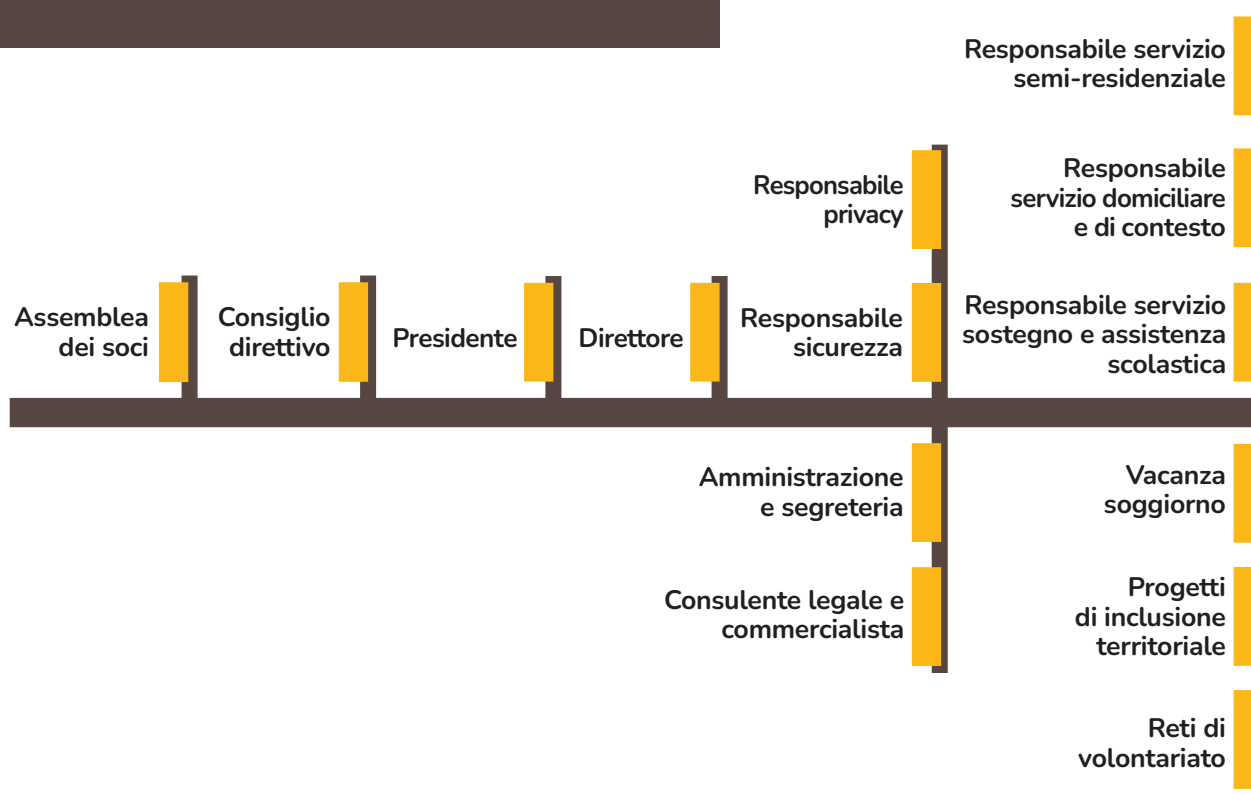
Responsabile servizio semi-residenziale

Responsabile privacy

Responsabile servizio domiciliare e di contesto

Assemblea dei soci

Consiglio direttivo

Presidente

Direttore

Responsabile sicurezza

Responsabile servizio sostegno e assistenza scolastica

Amministrazione e segreteria

Vacanza soggiorno

Consulente legale e commercialista

Progetti di inclusione territoriale

Reti di volontariato